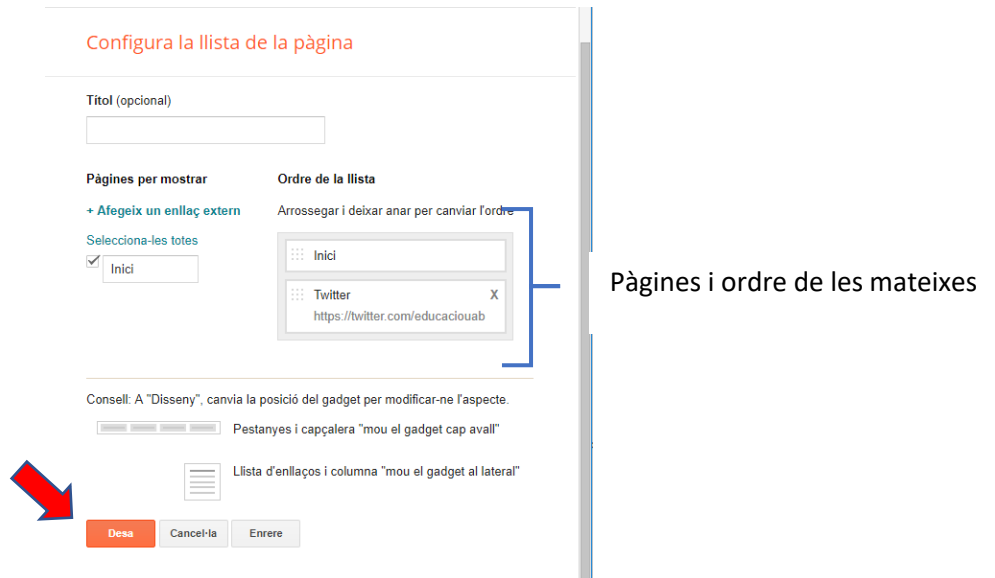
Configura la llista de la pàgina

**Títol** (opcional)

**Pàgines per mostrar**

+ Afegeix un enllaç extern

Selecciona-les totes

Inici

**Ordre de la llista**

Arrossegar i deixar anar per canviar l'ordre

Inici

Twitter X
https://twitter.com/educaciouab

Pàgines i ordre de les mateixes

Consell: A "Disseny", canvia la posició del gadget per modificar-ne l'aspecte.

Pestanyes i capçalera "mou el gadget cap avall"

Llista d'enllaços i columna "mou el gadget al lateral"

Desa Cancel·la Enrere